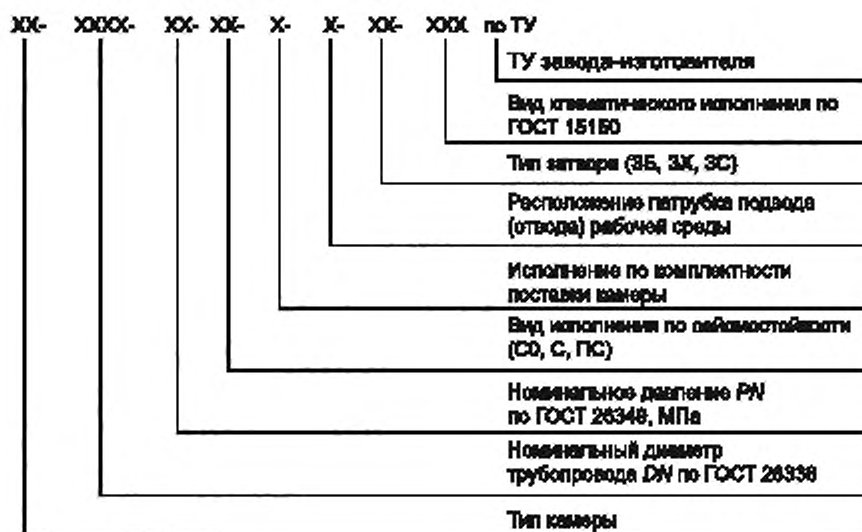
XX- XXXX- XX- XX- X- X- XX- XXX по ТУ

ТУ завода-изготовителя

Вид климатического исполнения по ГОСТ 15150

Тип затвора (ЗБ, ЗХ, ЗС)

Расположение патрубка подвода (отвода) рабочей среды

Исполнение по комплектности поставки камеры

Вид исполнения по сейсмостойкости (С0, С, ПС)

Номинальное давление PN по ГОСТ 26349, МПа

Номинальный диаметр трубопровода DN по ГОСТ 28338

Тип камеры